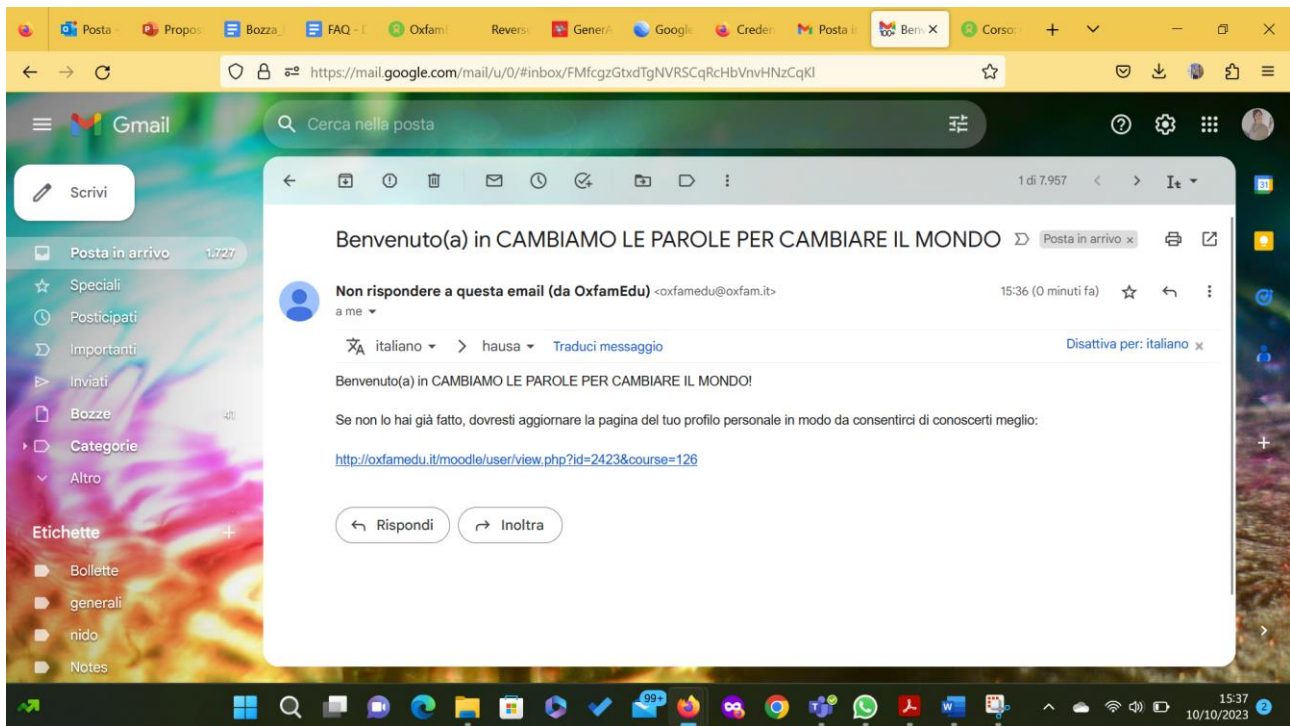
Posta · Propos · Bozza · FAQ - · Oxfam · Revers · Gener · Google · Creden · Posta · Ben × · Corso

https://mail.google.com/mail/u/0/#inbox/FMfcgzGtxdTgNVRSCqRcHbVnvHNzCqKl

Gmail

Cerca nella posta

Scrivi

Posta in arrivo 1.727
Speciali
Posticipati
Importanti
Inviati
Bozze 41
Categorie
Altro

Etichette
Bollette
generali
nido
Notes

1 di 7.957

Benvenuto(a) in CAMBIAMO LE PAROLE PER CAMBIARE IL MONDO Posta in arrivo ×

Non rispondere a questa email (da OxfamEdu) <oxfamedu@oxfam.it>
a me
15:36 (0 minuti fa)

italiano > hausa Traduci messaggio
Disattiva per: italiano ×

Benvenuto(a) in CAMBIAMO LE PAROLE PER CAMBIARE IL MONDO!

Se non lo hai già fatto, dovresti aggiornare la pagina del tuo profilo personale in modo da consentirci di conoscerti meglio:

http://oxfamedu.it/moodle/user/view.php?id=2423&course=126

Rispondi
Inoltra

99+
15:37
10/10/2023
2